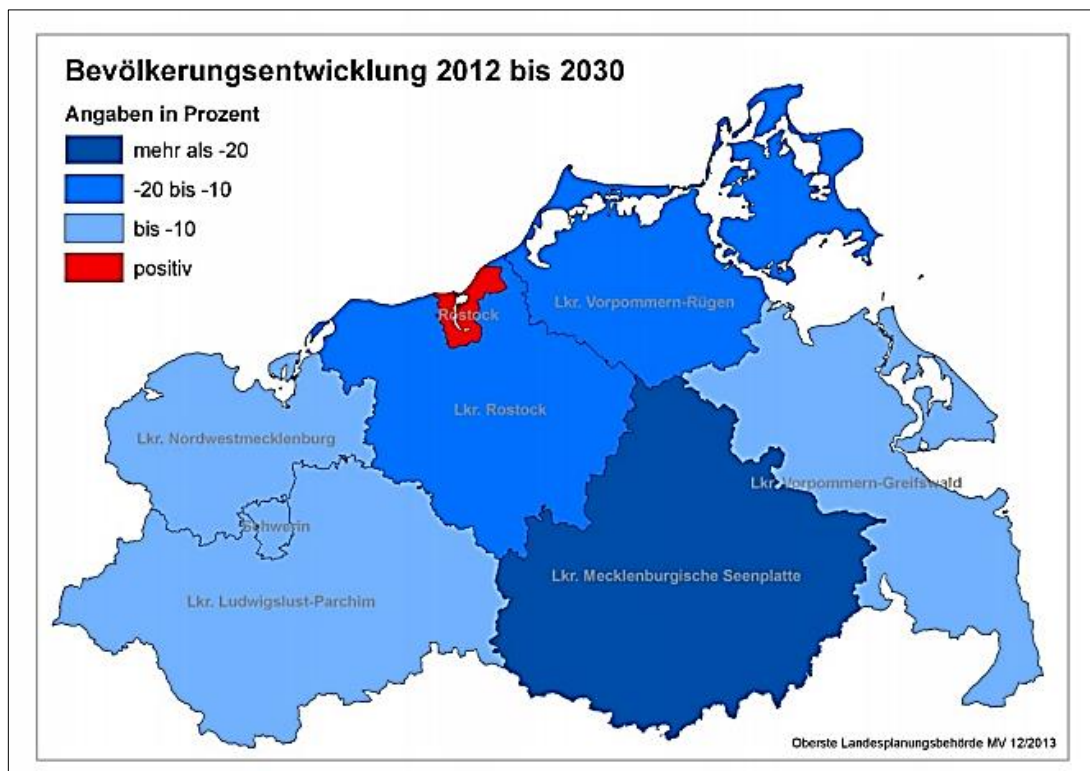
Bevölkerungsentwicklung 2012 bis 2030

Angaben in Prozent

mehr als -20

-20 bis -10

bis -10

positiv

Rostock

Lkr. Vorpommern-Rügen

Lkr. Rostock

Lkr. Nordwestmecklenburg

Schwerin

Lkr. Vorpommern-Greifswald

Lkr. Mecklenburgische Seenplatte

Lkr. Ludwigslust-Parchim

Oberste Landesplanungsbehörde MV 12/2013